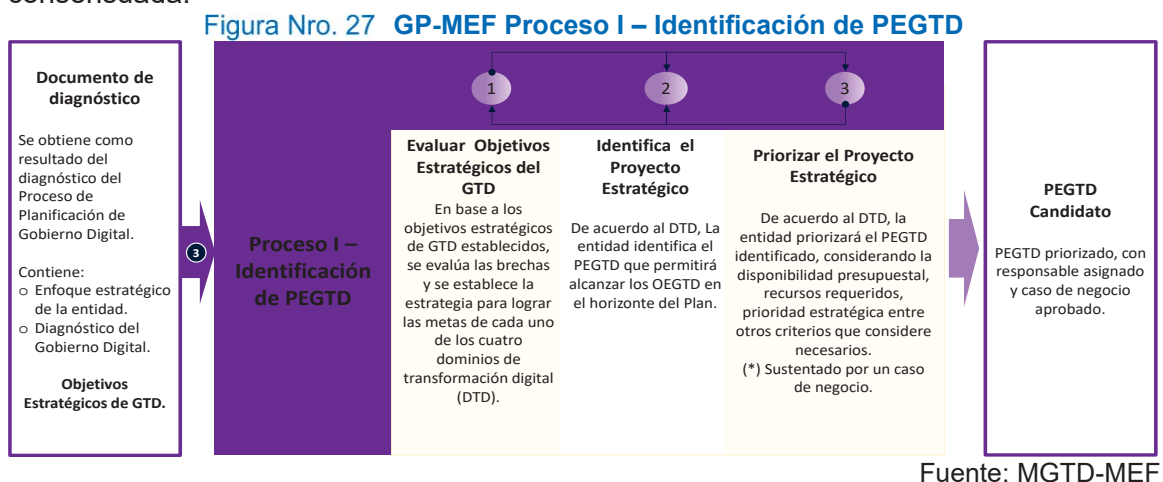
consensuada.

Figura Nro. 27 **GP-MEF Proceso I – Identificación de PEGTD**

**Documento de diagnóstico**

Se obtiene como resultado del diagnóstico del Proceso de Planificación de Gobierno Digital.

Contiene:
o Enfoque estratégico de la entidad.
o Diagnóstico del Gobierno Digital.

**Objetivos Estratégicos de GTD.**

3

**Proceso I – Identificación de PEGTD**

1

2

3

**Evaluar Objetivos Estratégicos del GTD**

En base a los objetivos estratégicos de GTD establecidos, se evalúa las brechas y se establece la estrategia para lograr las metas de cada uno de los cuatro dominios de transformación digital (DTD).

**Identifica el Proyecto Estratégico**

De acuerdo al DTD, La entidad identifica el PEGTD que permitirá alcanzar los OEGTD en el horizonte del Plan.

**Priorizar el Proyecto Estratégico**

De acuerdo al DTD, la entidad priorizará el PEGTD identificado, considerando la disponibilidad presupuestal, recursos requeridos, prioridad estratégica entre otros criterios que considere necesarios.
(*) Sustentado por un caso de negocio.

**PEGTD Candidato**

PEGTD priorizado, con responsable asignado y caso de negocio aprobado.

Fuente: MGTD-MEF